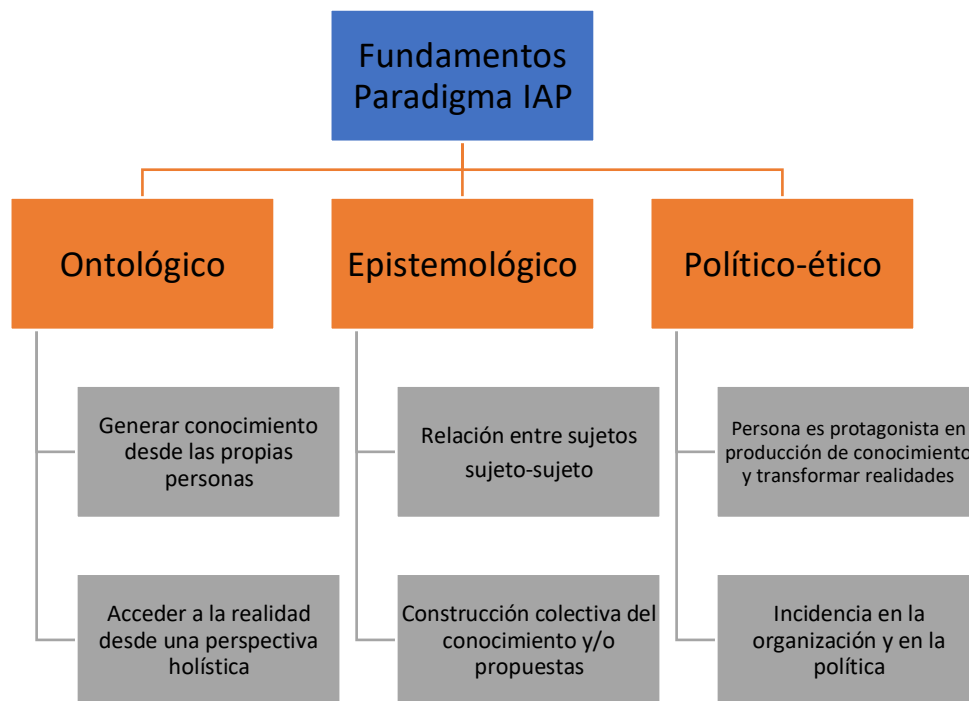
Fundamentos Paradigma IAP

Ontológico

Epistemológico

Político-ético

Generar conocimiento desde las propias personas

Acceder a la realidad desde una perspectiva holística

Relación entre sujetos sujeto-sujeto

Construcción colectiva del conocimiento y/o propuestas

Persona es protagonista en producción de conocimiento y transformar realidades

Incidencia en la organización y en la política